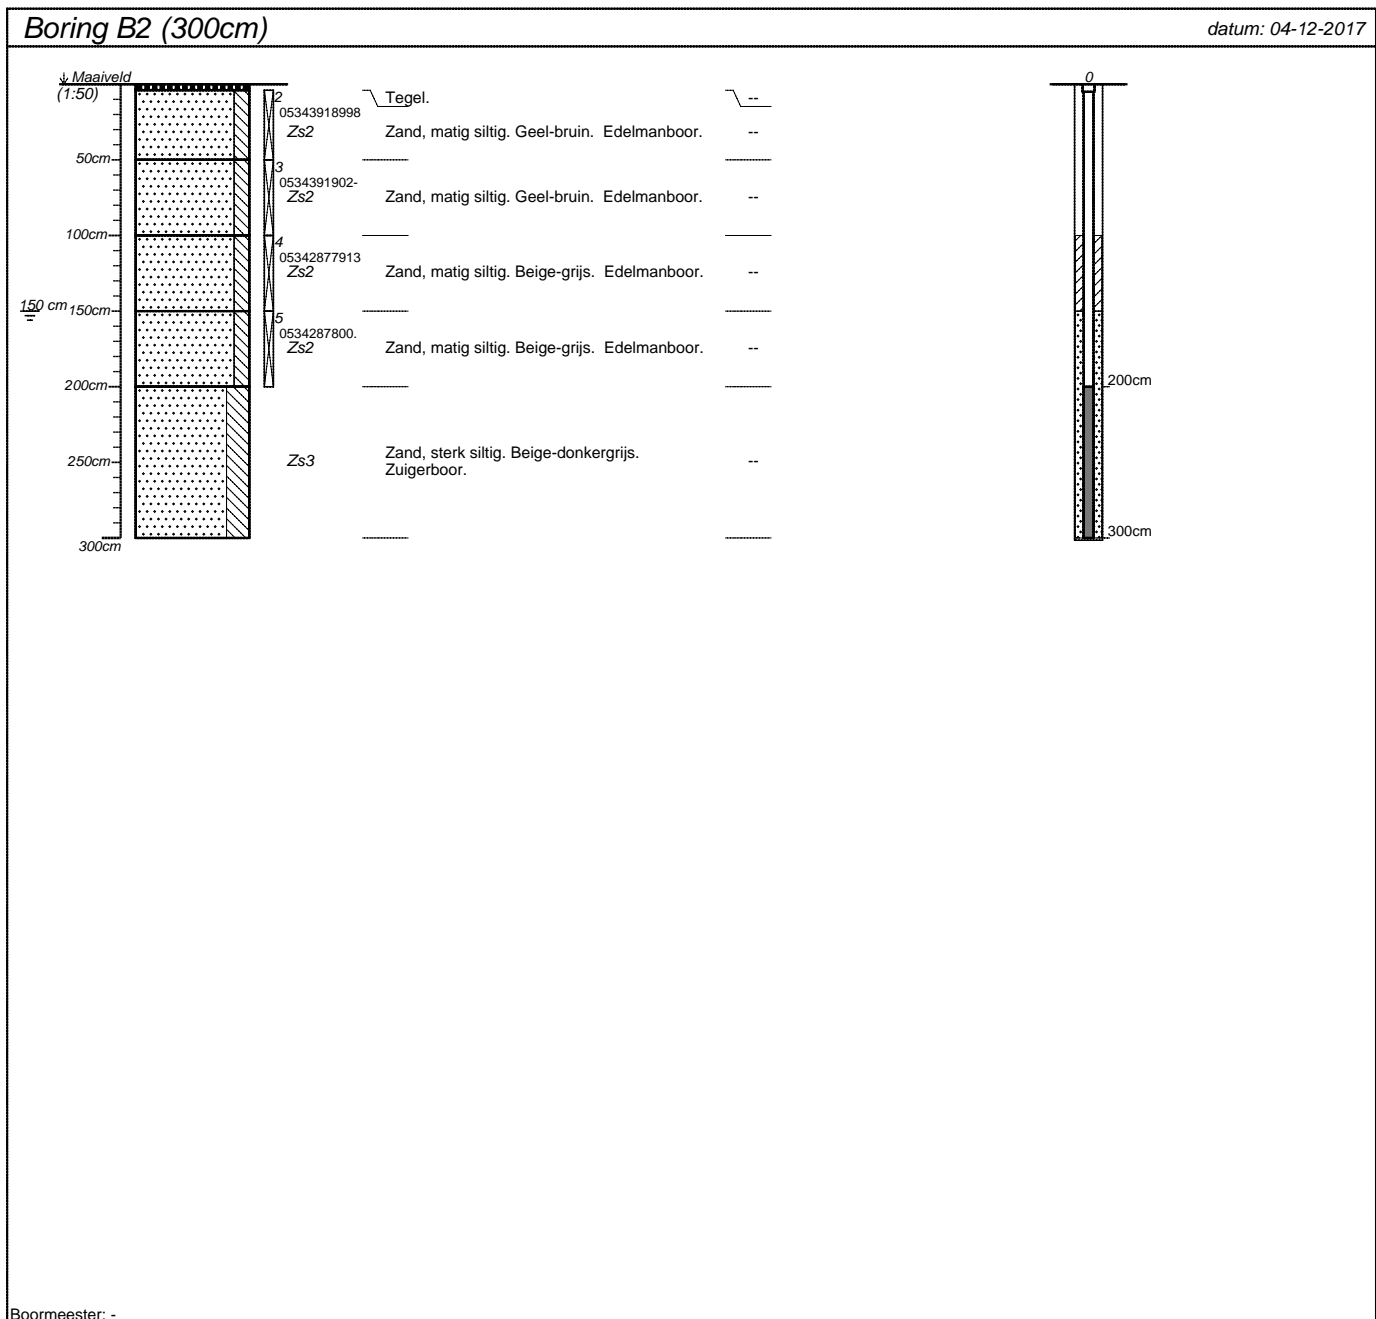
Boring B2 (300cm)

datum: 04-12-2017

Maaiveld
(1:50)

50cm
100cm
150 cm 150cm
200cm
250cm
300cm

2
05343918998
3
0534391902-
4
05342877913
5
0534287800.

Tegel. --

Zs2 Zand, matig siltig. Geel-bruin. Edelmanboor. --

Zs2 Zand, matig siltig. Geel-bruin. Edelmanboor. --

Zs2 Zand, matig siltig. Beige-grijs. Edelmanboor. --

Zs2 Zand, matig siltig. Beige-grijs. Edelmanboor. --

Zs3 Zand, sterk siltig. Beige-donkergrijs. Zuigerboor. --

0
200cm
300cm

Boormeester: -